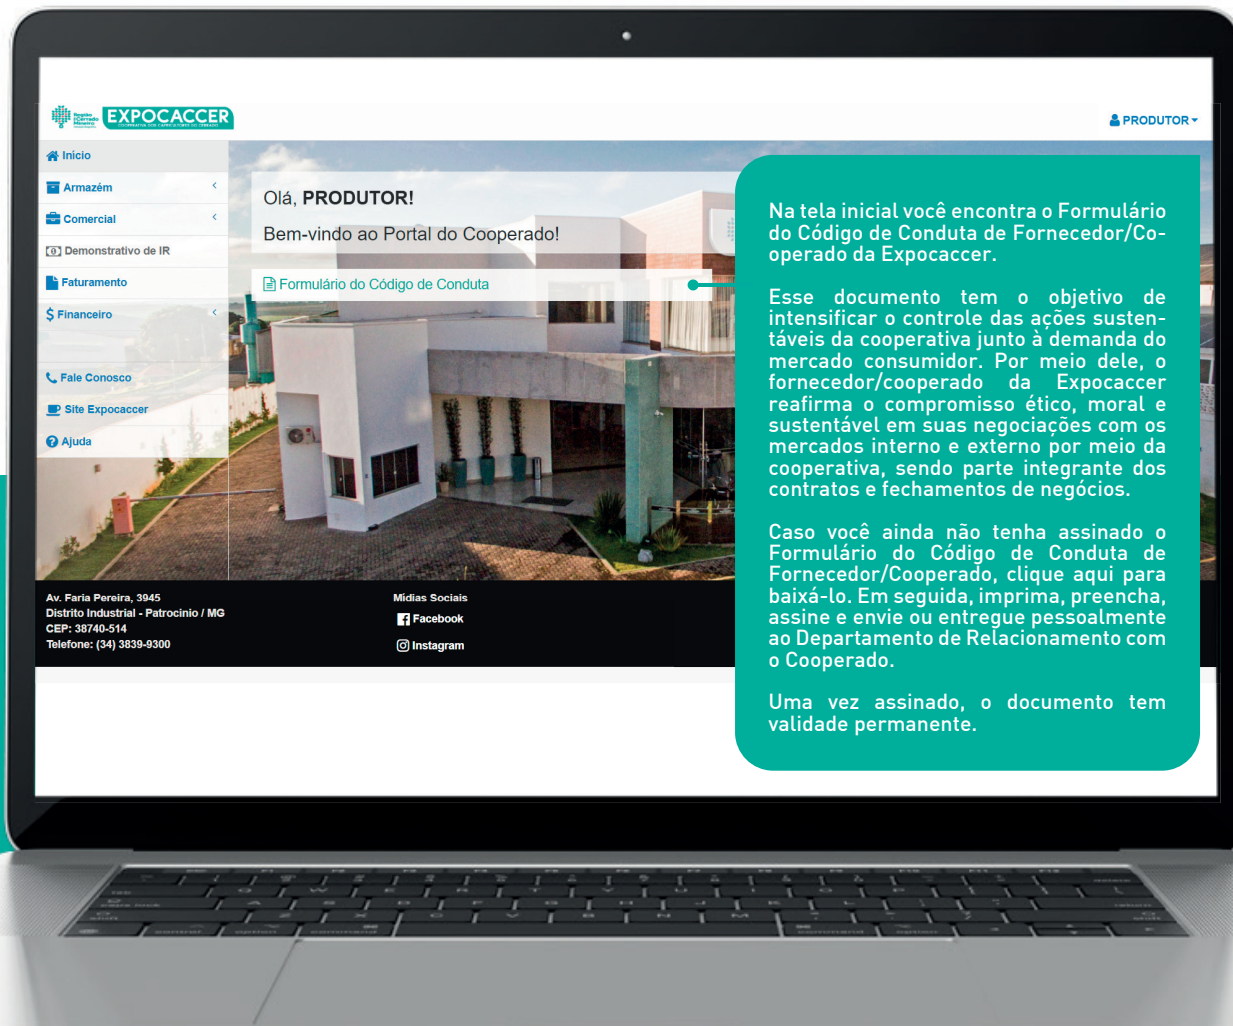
EXPOCACCER

PRODUTOR

Inicio
Armazém
Comercial
Demonstrativo de IR
Faturamento
Financeiro
Fale Conosco
Site Expocaccer
Ajuda

Olá, PRODUTOR!
Bem-vindo ao Portal do Cooperado!

Formulário do Código de Conduta

Av. Faria Pereira, 3945
Distrito Industrial - Patrocinio / MG
CEP: 38740-514
Telefone: (34) 3839-9300

Mídias Sociais
Facebook
Instagram

Na tela inicial você encontra o Formulário do Código de Conduta de Fornecedor/Cooperado da Expocaccer.

Esse documento tem o objetivo de intensificar o controle das ações sustentáveis da cooperativa junto à demanda do mercado consumidor. Por meio dele, o fornecedor/cooperado da Expocaccer reafirma o compromisso ético, moral e sustentável em suas negociações com os mercados interno e externo por meio da cooperativa, sendo parte integrante dos contratos e fechamentos de negócios.

Caso você ainda não tenha assinado o Formulário do Código de Conduta de Fornecedor/Cooperado, clique aqui para baixá-lo. Em seguida, imprima, preencha, assine e envie ou entregue pessoalmente ao Departamento de Relacionamento com o Cooperado.

Uma vez assinado, o documento tem validade permanente.